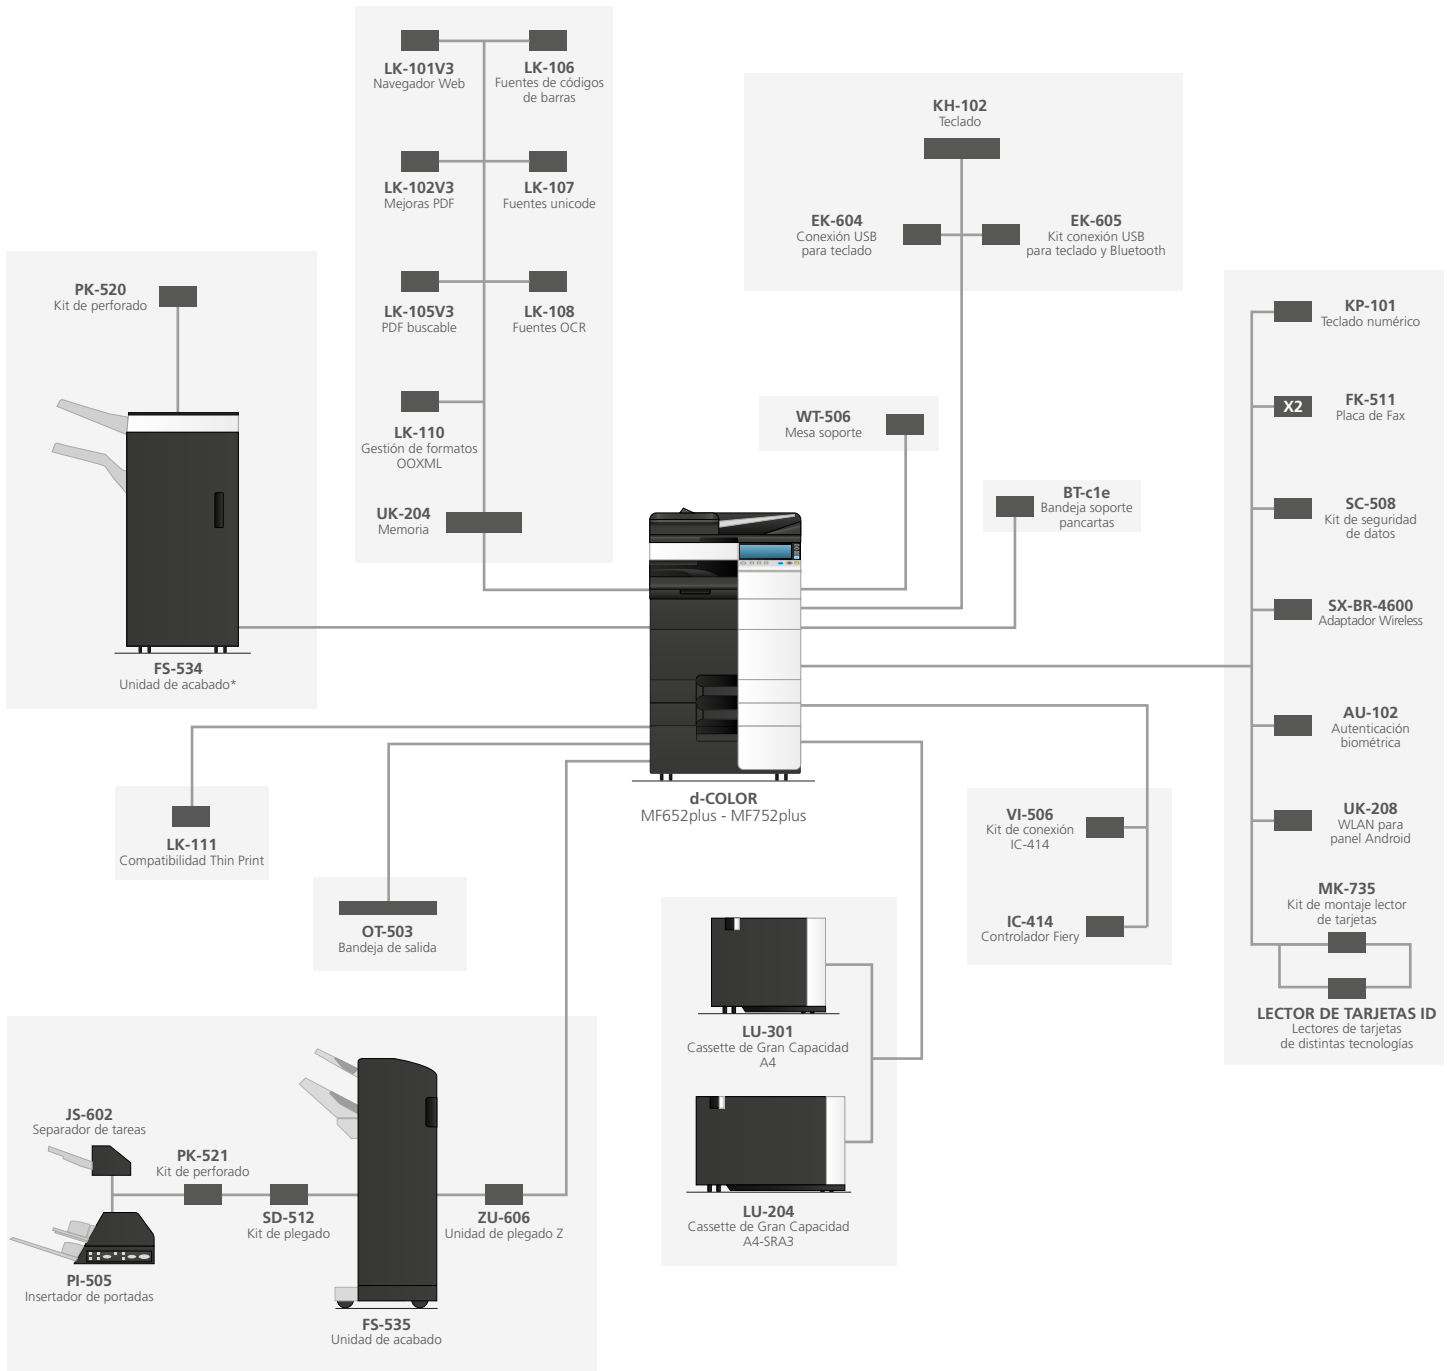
LK-101V3
Navegador Web

LK-106
Fuentes de códigos de barras

LK-102V3
Mejoras PDF

LK-107
Fuentes unicode

LK-105V3
PDF buscable

LK-108
Fuentes OCR

LK-110
Gestión de formatos OOXML

UK-204
Memoria

KH-102
Teclado

EK-604
Conexión USB para teclado

EK-605
Kit conexión USB para teclado y Bluetooth

PK-520
Kit de perforado

FS-534
Unidad de acabado*

WT-506
Mesa soporte

BT-c1e
Bandeja soporte pancartas

KP-101
Teclado numérico

X2
FK-511
Placa de Fax

SC-508
Kit de seguridad de datos

SX-BR-4600
Adaptador Wireless

AU-102
Autenticación biométrica

UK-208
WLAN para panel Android

MK-735
Kit de montaje lector de tarjetas

LECTOR DE TARJETAS ID
Lectores de tarjetas de distintas tecnologías

d-COLOR
MF652plus - MF752plus

LK-111
Compatibilidad Thin Print

OT-503
Bandeja de salida

VI-506
Kit de conexión IC-414

IC-414
Controlador Fiery

LU-301
Cassette de Gran Capacidad A4

LU-204
Cassette de Gran Capacidad A4-SRA3

JS-602
Separador de tareas

PK-521
Kit de perforado

SD-512
Kit de plegado

ZU-606
Unidad de plegado Z

PI-505
Insertador de portadas

FS-535
Unidad de acabado